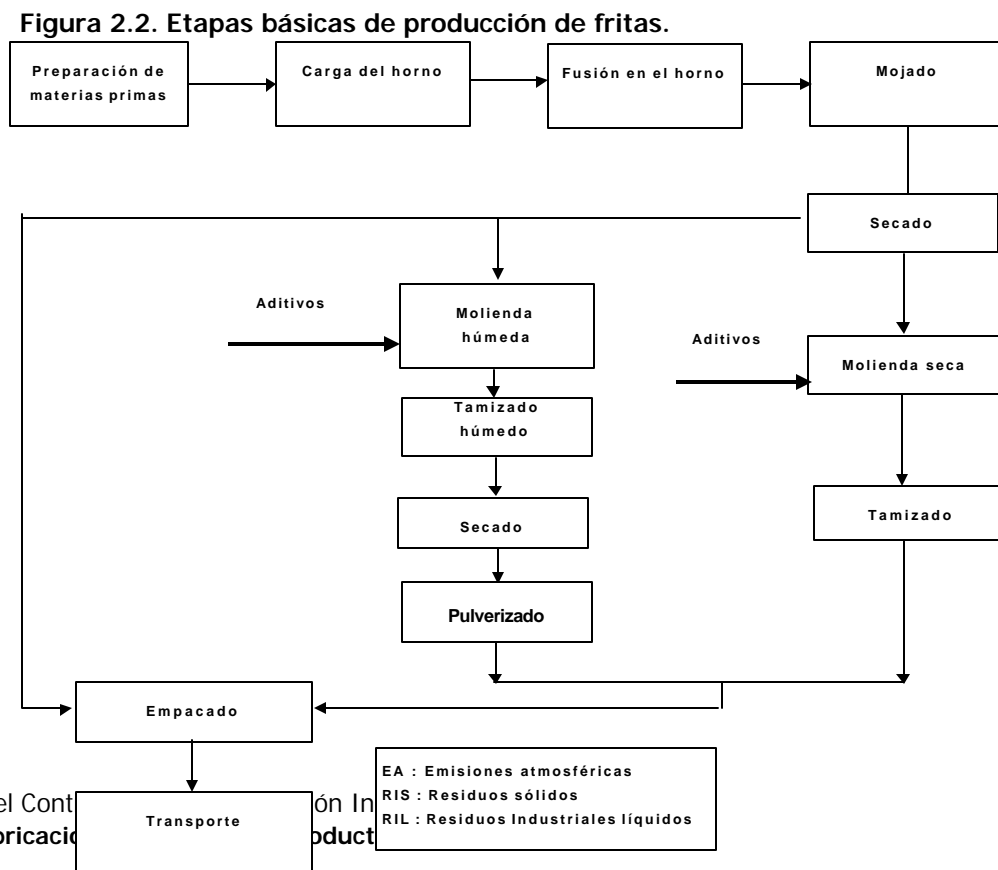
Figura 2.2. Etapas básicas de producción de fritas.

Preparación de materias primas

Carga del horno

Fusión en el horno

Mojado

Secado

Aditivos

Molienda húmeda

Aditivos

Molienda seca

Tamizado húmedo

Secado

Tamizado

Pulverizado

Empacado

EA : Emisiones atmosféricas
RIS : Residuos sólidos
RIL : Residuos Industriales líquidos

el Cont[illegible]ón In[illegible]
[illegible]ricaci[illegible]oduct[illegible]

Transporte